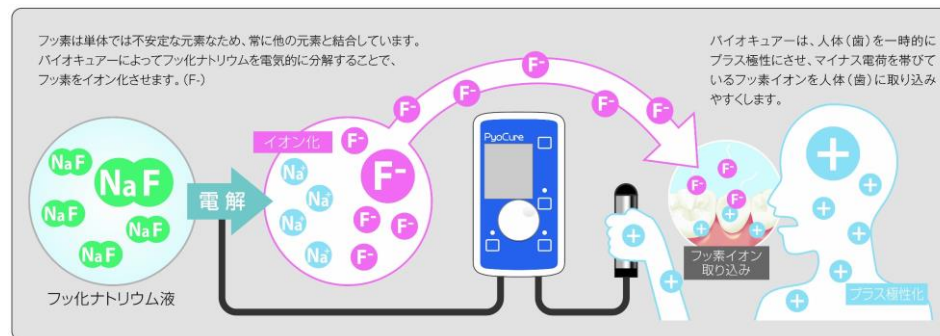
フッ素は単体では不安定な元素なため、常に他の元素と結合しています。
バイオキュアーによってフッ化ナトリウムを電気的に分解することで、
フッ素をイオン化させます。(F-)

バイオキュアーは、人体(歯)を一時的に
プラス極性にさせ、マイナス電荷を帯びて
いるフッ素イオンを人体(歯)に取り込み
やすくします。

NaF
NaF
NaF
NaF
NaF
フッ化ナトリウム液

電解

イオン化
$Na^+$
$Na^+$
$Na^+$
$Na^+$
$F^-$
$F^-$
$F^-$
$F^-$
$F^-$

$F^-$
$F^-$
$F^-$
$F^-$
$F^-$

PyoCure

$F^-$
$F^-$
$F^-$
フッ素イオン
取り込み

プラス極性化